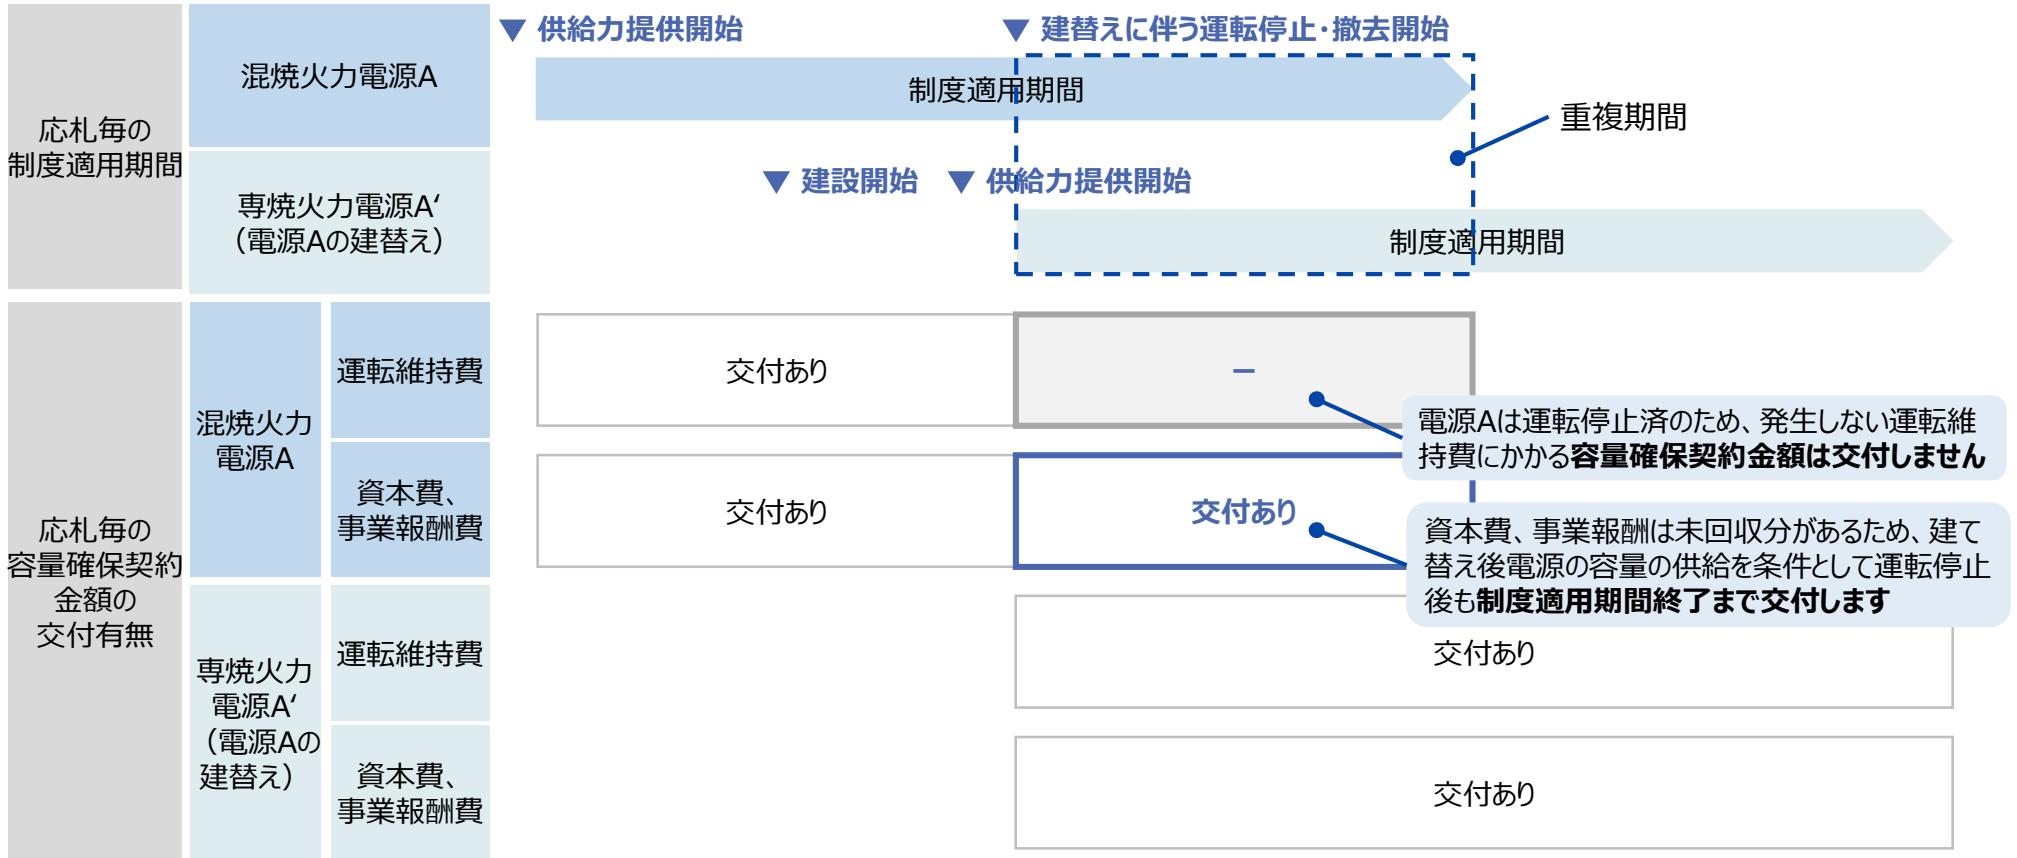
応札毎の制度適用期間

混焼火力電源A

専焼火力電源A′（電源Aの建替え）

▼ 供給力提供開始

▼ 建替えに伴う運転停止・撤去開始

制度適用期間

重複期間

▼ 建設開始 ▼ 供給力提供開始

制度適用期間

応札毎の容量確保契約金額の交付有無

混焼火力電源A

運転維持費

交付あり

－

電源Aは運転停止済のため、発生しない運転維持費にかかる容量確保契約金額は交付しません

資本費、事業報酬費

交付あり

交付あり

資本費、事業報酬は未回収分があるため、建て替え後電源の容量の供給を条件として運転停止後も制度適用期間終了まで交付します

専焼火力電源A′（電源Aの建替え）

運転維持費

交付あり

資本費、事業報酬費

交付あり